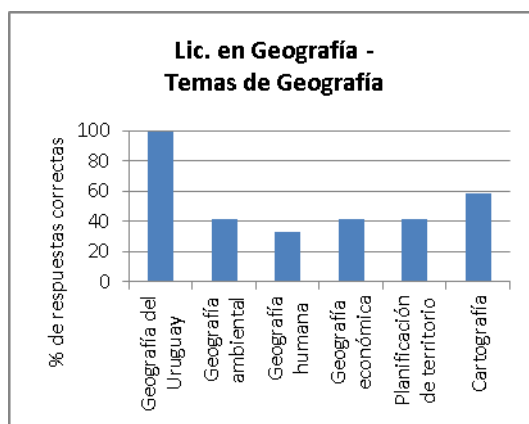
Lic. en Geografía - Temas de Geografía

% de respuestas correctas

100
80
60
40
20
0

Geografía del Uruguay
Geografía ambiental
Geografía humana
Geografía económica
Planificación de territorio
Cartografía